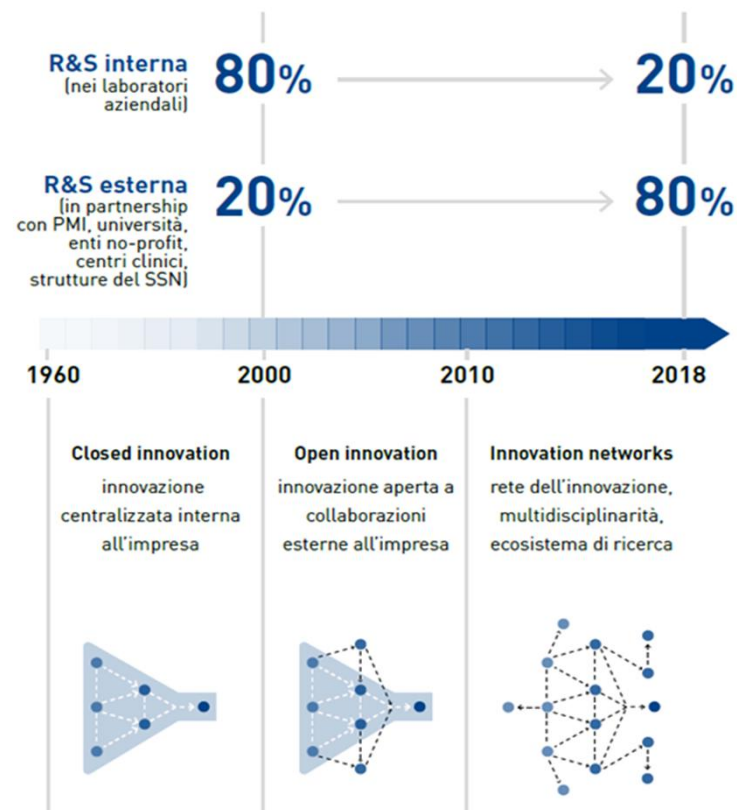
R&S interna
(nei laboratori aziendali)

80%

20%

R&S esterna
(in partnership con PMI, università, enti no-profit, centri clinici, strutture del SSN)

20%

80%

1960

2000

2010

2018

Closed innovation
innovazione centralizzata interna all'impresa

Open innovation
innovazione aperta a collaborazioni esterne all'impresa

Innovation networks
rete dell'innovazione, multidisciplinarità, ecosistema di ricerca